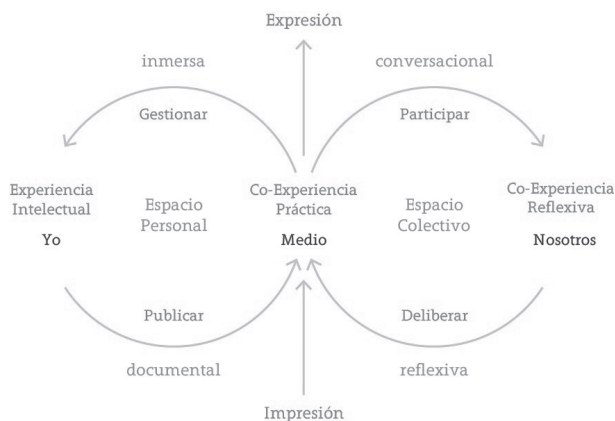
Expresión

inmersa

conversacional

Gestionar

Participar

Experiencia Intelectual

Yo

Espacio Personal

Co-Experiencia Práctica

Medio

Espacio Colectivo

Co-Experiencia Reflexiva

Nosotros

Publicar

Deliberar

documental

reflexiva

Impresión